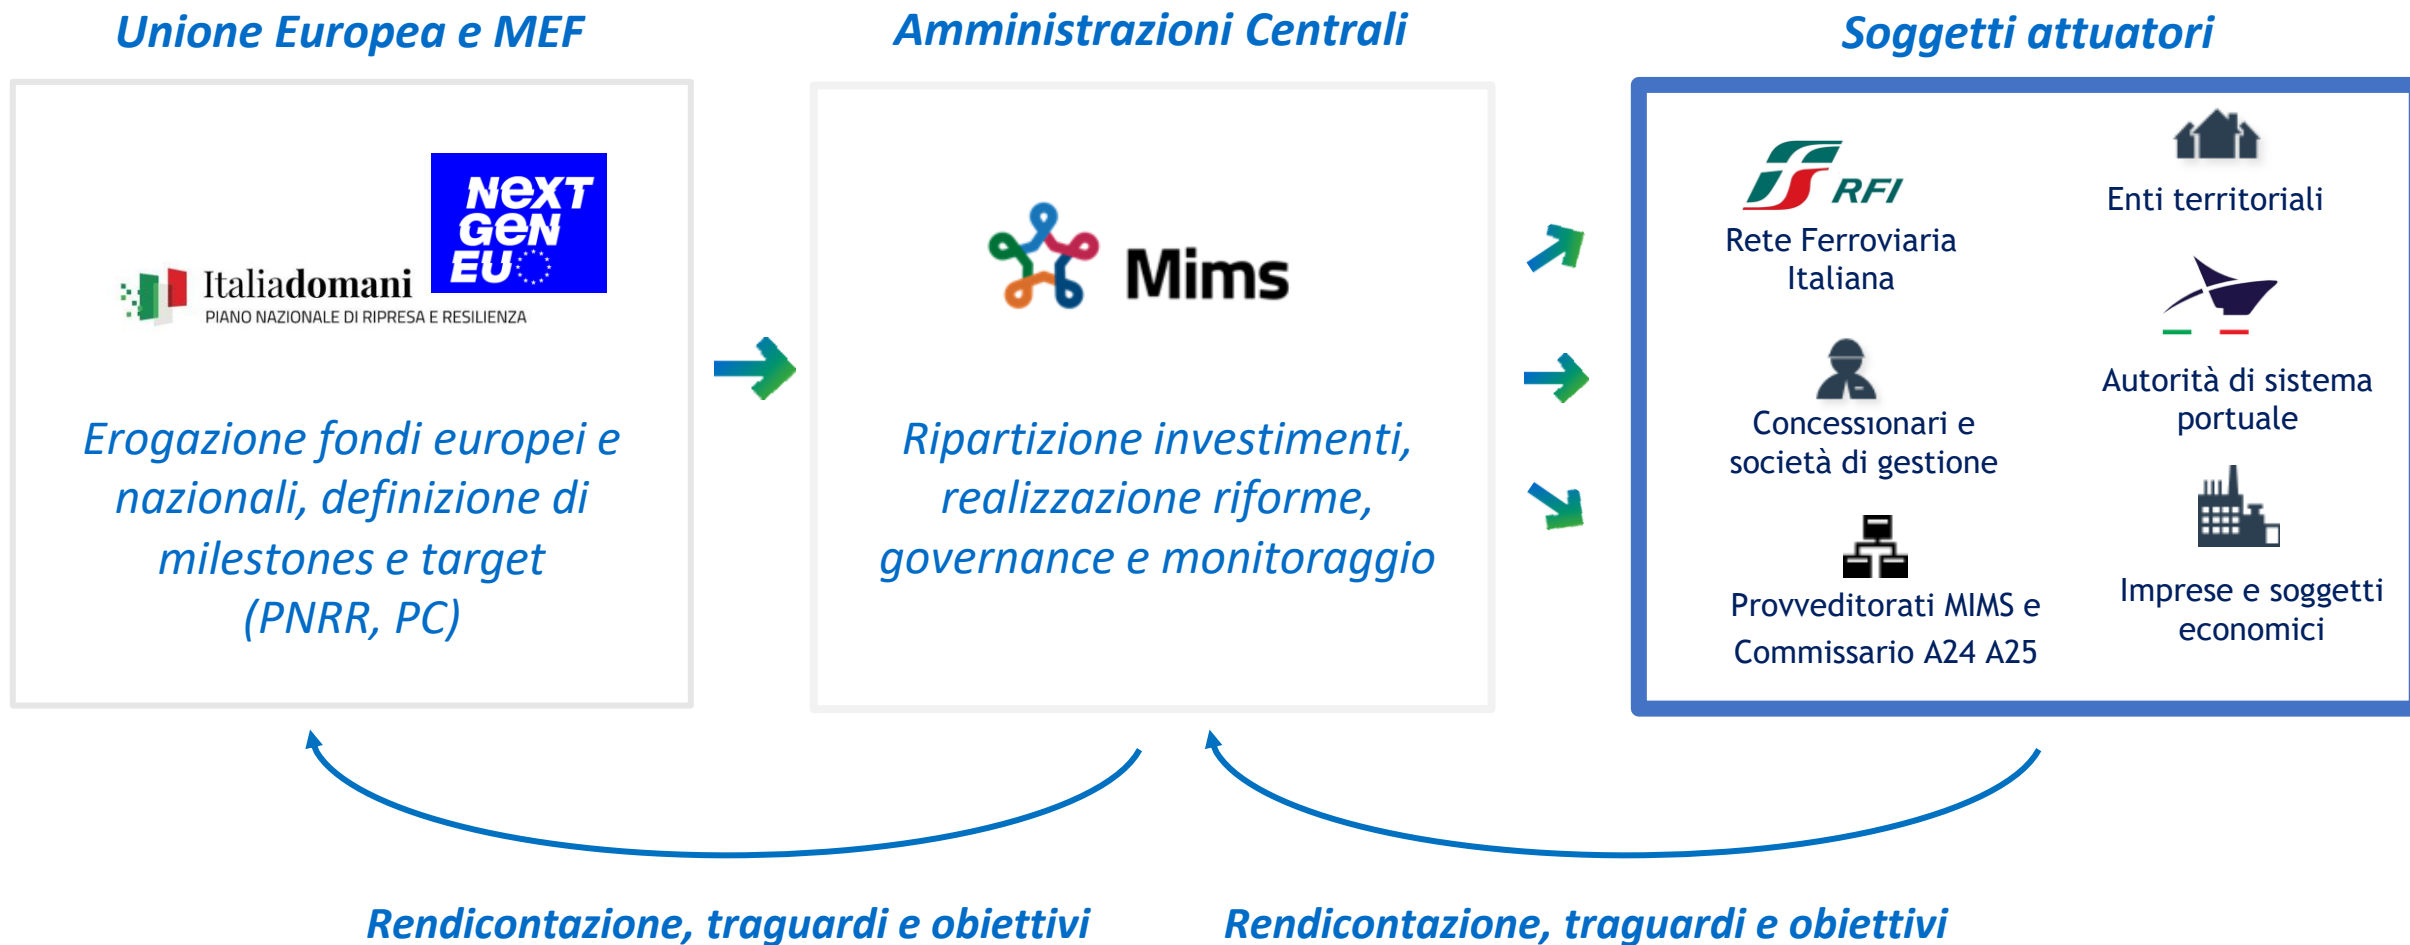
Unione Europea e MEF

Amministrazioni Centrali

Soggetti attuatori

NEXT GEN EU

Italiadomani
PIANO NAZIONALE DI RIPRESA E RESILIENZA

Erogazione fondi europei e nazionali, definizione di milestones e target (PNRR, PC)

Mims

Ripartizione investimenti, realizzazione riforme, governance e monitoraggio

RFI
Rete Ferroviaria Italiana

Enti territoriali

Autorità di sistema portuale

Concessionari e società di gestione

Provveditorati MIMS e Commissario A24 A25

Imprese e soggetti economici

Rendicontazione, traguardi e obiettivi

Rendicontazione, traguardi e obiettivi